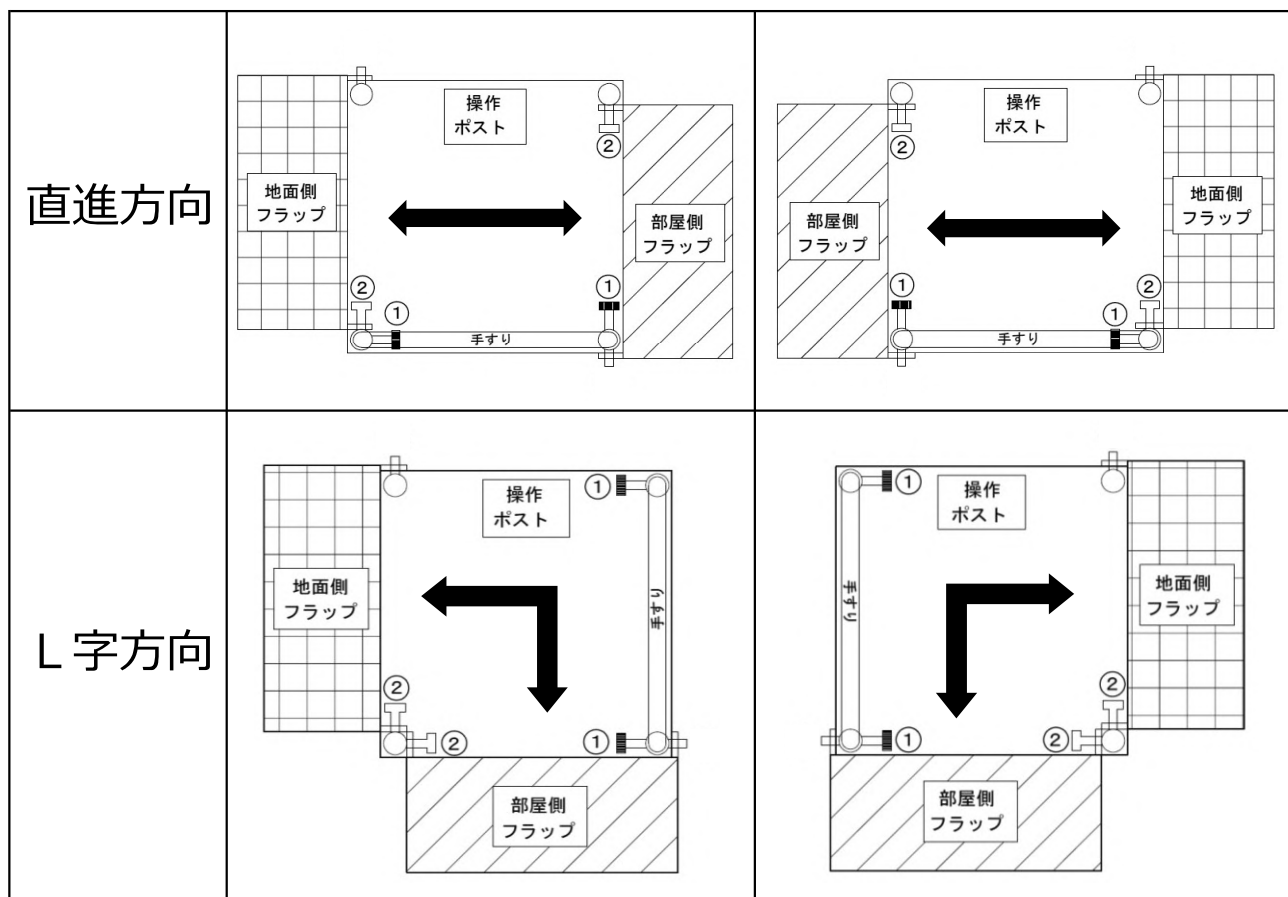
| | | |
|---|---|---|
| 直進方向 | 操作ポスト ② 地面側フラップ 部屋側フラップ ② ① ① 手すり | 操作ポスト ② 部屋側フラップ 地面側フラップ ① ② ① 手すり |
| L字方向 | 操作ポスト ① 地面側フラップ 手すり ② ② ① 部屋側フラップ | ① 操作ポスト 手すり 地面側フラップ ② ① ② 部屋側フラップ |